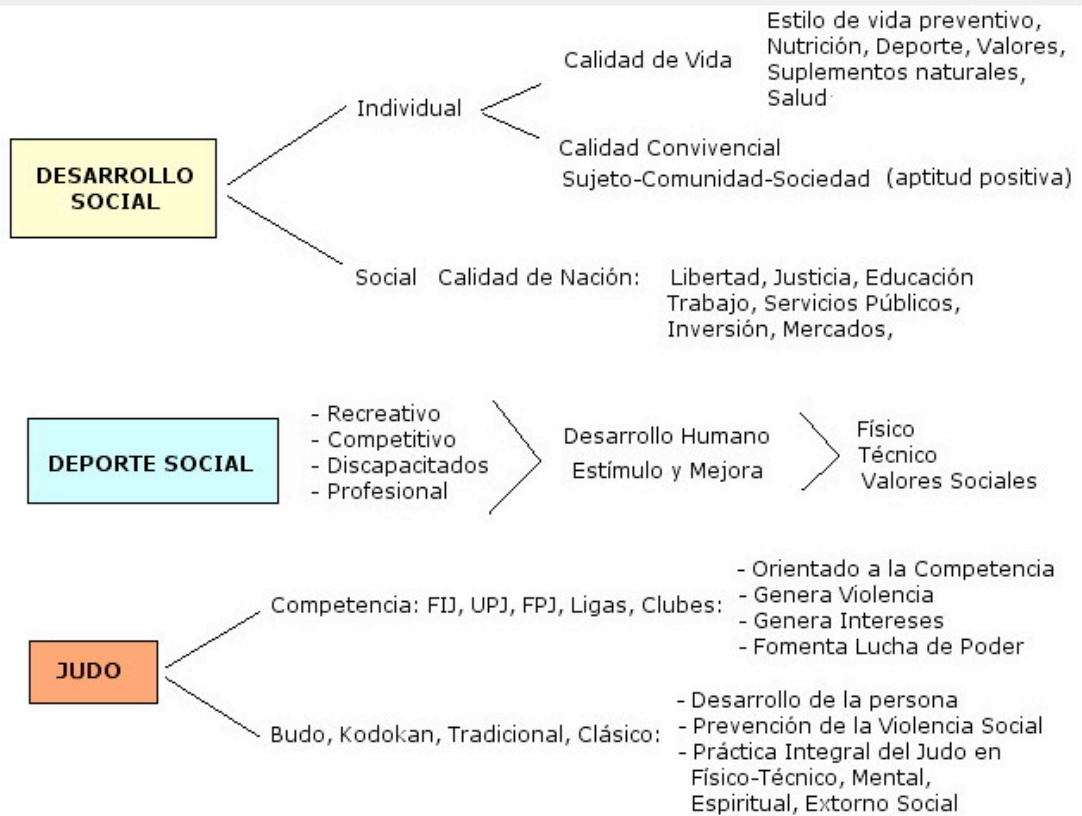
DESARROLLO SOCIAL

Individual

Calidad de Vida

Estilo de vida preventivo, Nutrición, Deporte, Valores, Suplementos naturales, Salud

Calidad Convivencial
Sujeto-Comunidad-Sociedad (aptitud positiva)

Social Calidad de Nación: Libertad, Justicia, Educación Trabajo, Servicios Públicos, Inversión, Mercados,

DEPORTE SOCIAL

- Recreativo
- Competitivo
- Discapacitados
- Profesional

Desarrollo Humano
Estímulo y Mejora

Físico
Técnico
Valores Sociales

JUDO

Competencia: FIJ, UPJ, FPJ, Ligas, Clubes:

- Orientado a la Competencia
- Genera Violencia
- Genera Intereses
- Fomenta Lucha de Poder

Budo, Kodokan, Tradicional, Clásico:

- Desarrollo de la persona
- Prevención de la Violencia Social
- Práctica Integral del Judo en Físico-Técnico, Mental, Espiritual, Extorno Social